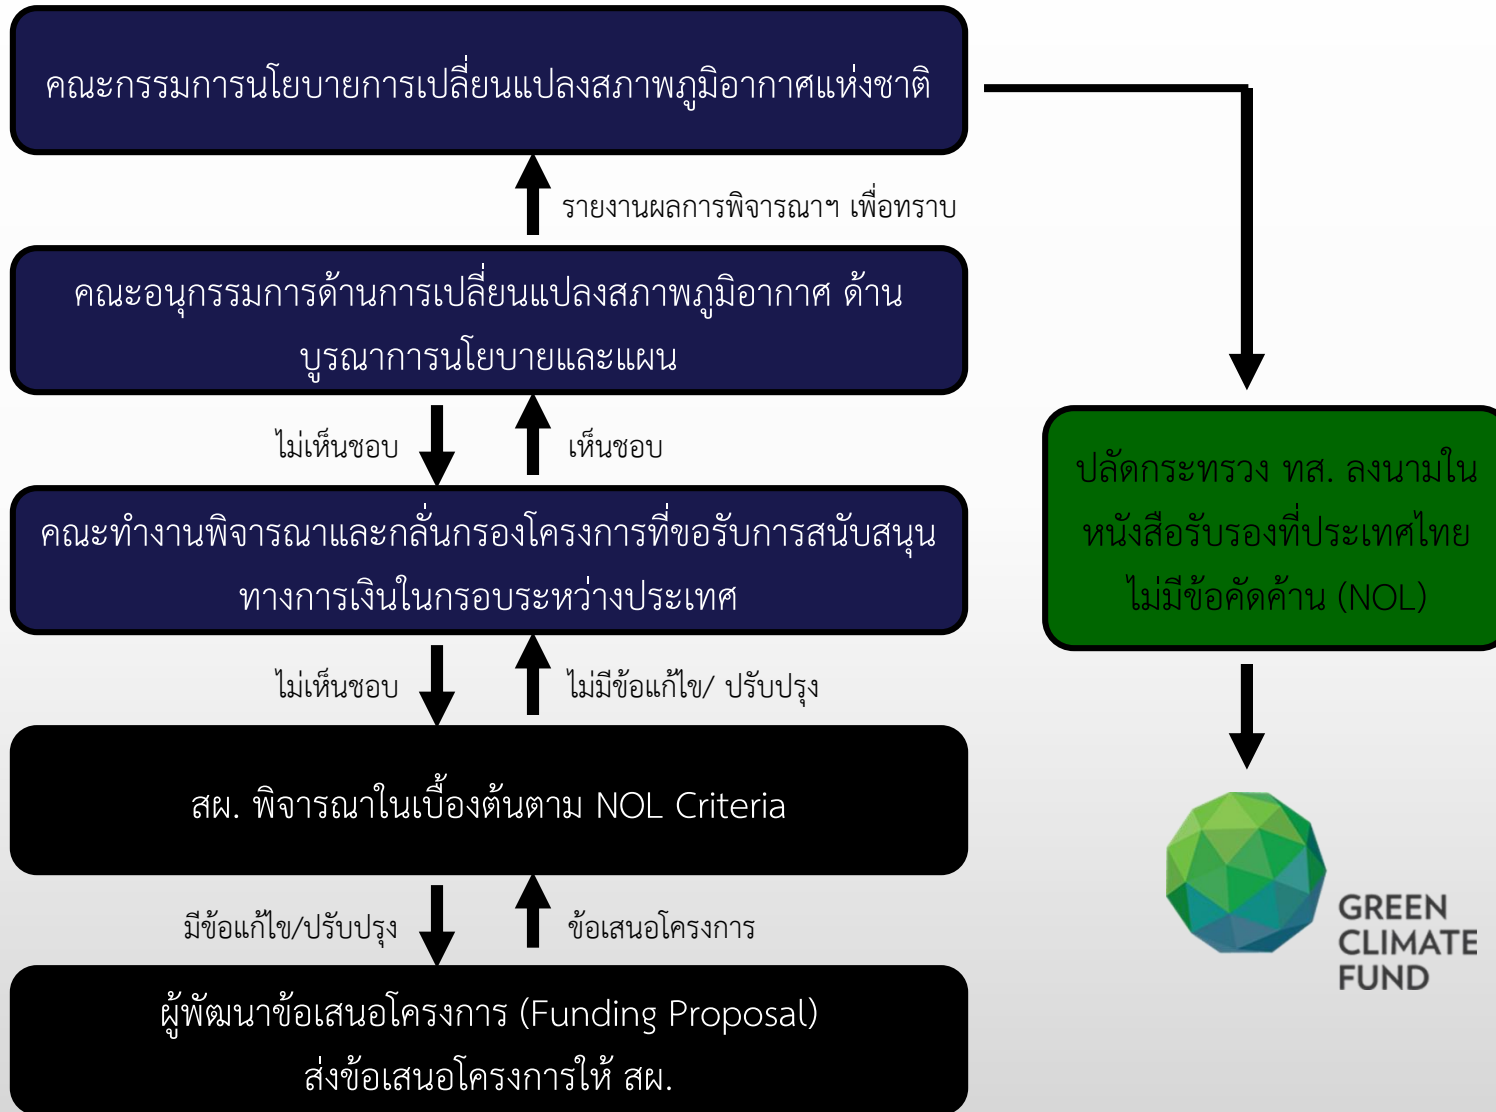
คณะกรรมการนโยบายการเปลี่ยนแปลงสภาพภูมิอากาศแห่งชาติ

รายงานผลการพิจารณาฯ เพื่อทราบ

คณะอนุกรรมการด้านการเปลี่ยนแปลงสภาพภูมิอากาศ ด้านบูรณาการนโยบายและแผน

ไม่เห็นชอบ

เห็นชอบ

คณะทำงานพิจารณาและกลั่นกรองโครงการที่ขอรับการสนับสนุนทางการเงินในกรอบระหว่างประเทศ

ไม่เห็นชอบ

ไม่มีข้อแก้ไข/ ปรับปรุง

สผ. พิจารณาในเบื้องต้นตาม NOL Criteria

มีข้อแก้ไข/ปรับปรุง

ข้อเสนอโครงการ

ผู้พัฒนาข้อเสนอโครงการ (Funding Proposal) ส่งข้อเสนอโครงการให้ สผ.

ปลัดกระทรวง ทส. ลงนามในหนังสือรับรองที่ประเทศไทยไม่มีข้อคัดค้าน (NOL)

GREEN CLIMATE FUND